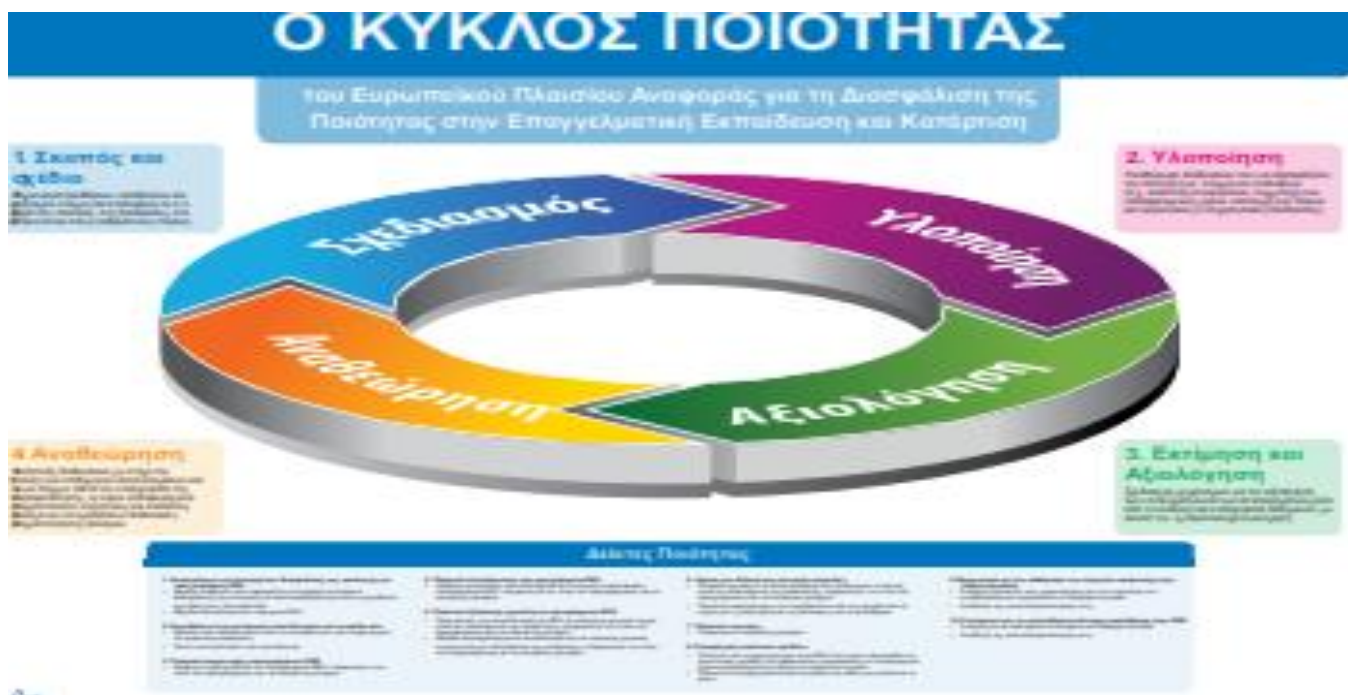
Ο ΚΥΚΛΟΣ ΠΟΙΟΤΗΤΑΣ

του Ευρωπαϊκού Πλαισίου Αναφοράς για τη Διασφάλιση της Ποιότητας στην Επαγγελματική Εκπαίδευση και Κατάρτιση

1. Σκοπός και σχέδια

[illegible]

2. Υλοποίηση

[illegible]

Σχεδιασμός

Υλοποίηση

Αναθεώρηση

Αξιολόγηση

4. Αναθεώρηση

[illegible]

3. Εκτίμηση και Αξιολόγηση

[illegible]

Δείκτες Ποιότητας

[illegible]